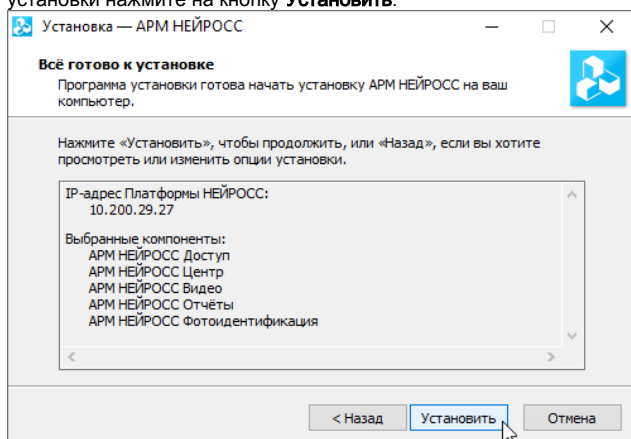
установки нажмите на кнопку **Установить**.

Установка — АРМ НЕЙРОСС

Всё готово к установке

Программа установки готова начать установку АРМ НЕЙРОСС на ваш компьютер.

Нажмите «Установить», чтобы продолжить, или «Назад», если вы хотите просмотреть или изменить опции установки.

IP-адрес Платформы НЕЙРОСС:
10.200.29.27

Выбранные компоненты:
АРМ НЕЙРОСС Доступ
АРМ НЕЙРОСС Центр
АРМ НЕЙРОСС Видео
АРМ НЕЙРОСС Отчёты
АРМ НЕЙРОСС Фотоидентификация

< Назад | Установить | Отмена